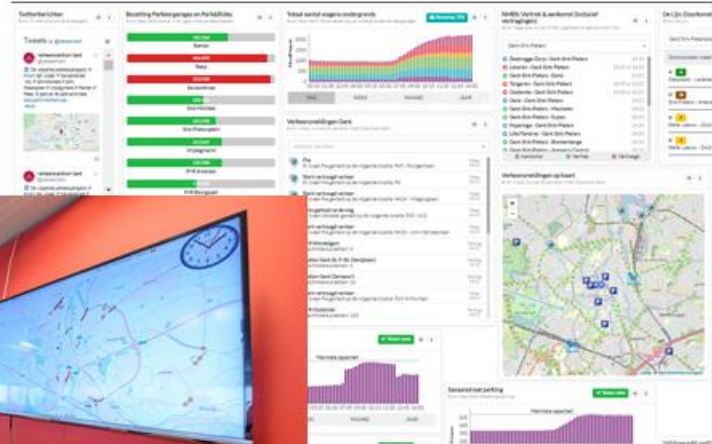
Twitterberichten

Bezetting Parkeergarages en Parkings

Totaal aantal wagens ondergronds

NMBS: Vertrek & aankomst (inclusief vertragingen)

De Lijn: Doorkomsten

Tweets @stadgent

Gent-Sint-Pieters

Verkeersmeldingen Gent

Verkeersmeldingen op kaart

Gent-Sint-Pieters - Gent

Gent-Sint-Pieters - Brussel-Zuid

Gent-Sint-Pieters - Antwerpen-Centraal

Maximale capaciteit

Beschikbaar parking

Maximale capaciteit